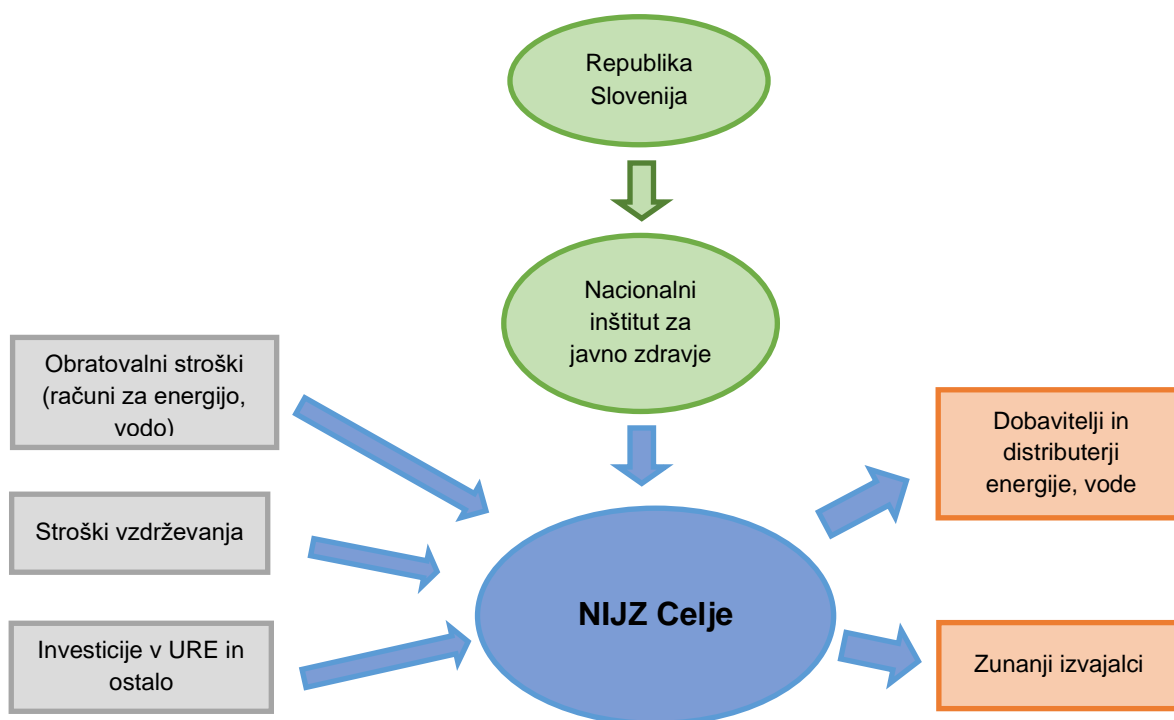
Republika Slovenija

Nacionalni inštitut za javno zdravje

Obratovalni stroški (računi za energijo, vodo)

Stroški vzdrževanja

Investicije v URE in ostalo

NIJZ Celje

Dobavitelji in distributerji energije, vode

Zunanji izvajalci